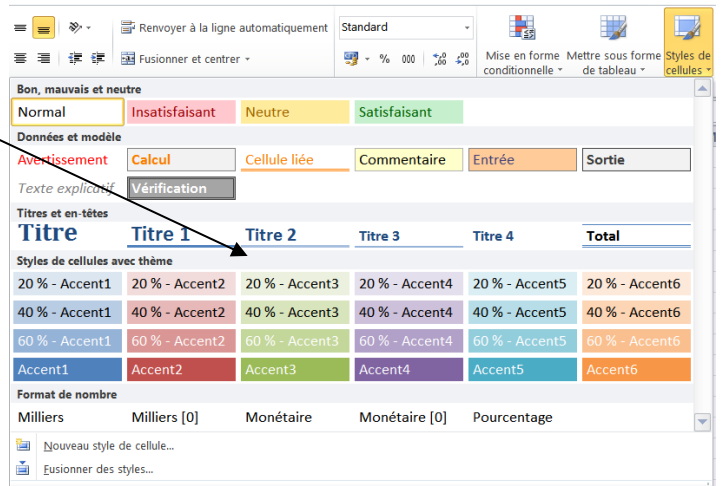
Renvoyer à la ligne automatiquement

Fusionner et centrer

Standard

% 000

Mise en forme conditionnelle

Mettre sous forme de tableau

Styles de cellules

Bon, mauvais et neutre

| Normal | Insatisfaisant | Neutre | Satisfaisant |
|---|---|---|---|

Données et modèle

| Avertissement | Calcul | Cellule liée | Commentaire | Entrée | Sortie |
|---|---|---|---|---|---|
| Texte explicatif | Vérification | | | | |

Titres et en-têtes

| Titre | Titre 1 | Titre 2 | Titre 3 | Titre 4 | Total |
|---|---|---|---|---|---|

Styles de cellules avec thème

| 20 % - Accent1 | 20 % - Accent2 | 20 % - Accent3 | 20 % - Accent4 | 20 % - Accent5 | 20 % - Accent6 |
|---|---|---|---|---|---|
| 40 % - Accent1 | 40 % - Accent2 | 40 % - Accent3 | 40 % - Accent4 | 40 % - Accent5 | 40 % - Accent6 |
| 60 % - Accent1 | 60 % - Accent2 | 60 % - Accent3 | 60 % - Accent4 | 60 % - Accent5 | 60 % - Accent6 |
| Accent1 | Accent2 | Accent3 | Accent4 | Accent5 | Accent6 |

Format de nombre

| Milliers | Milliers [0] | Monétaire | Monétaire [0] | Pourcentage |
|---|---|---|---|---|

Nouveau style de cellule...

Fusionner des styles...